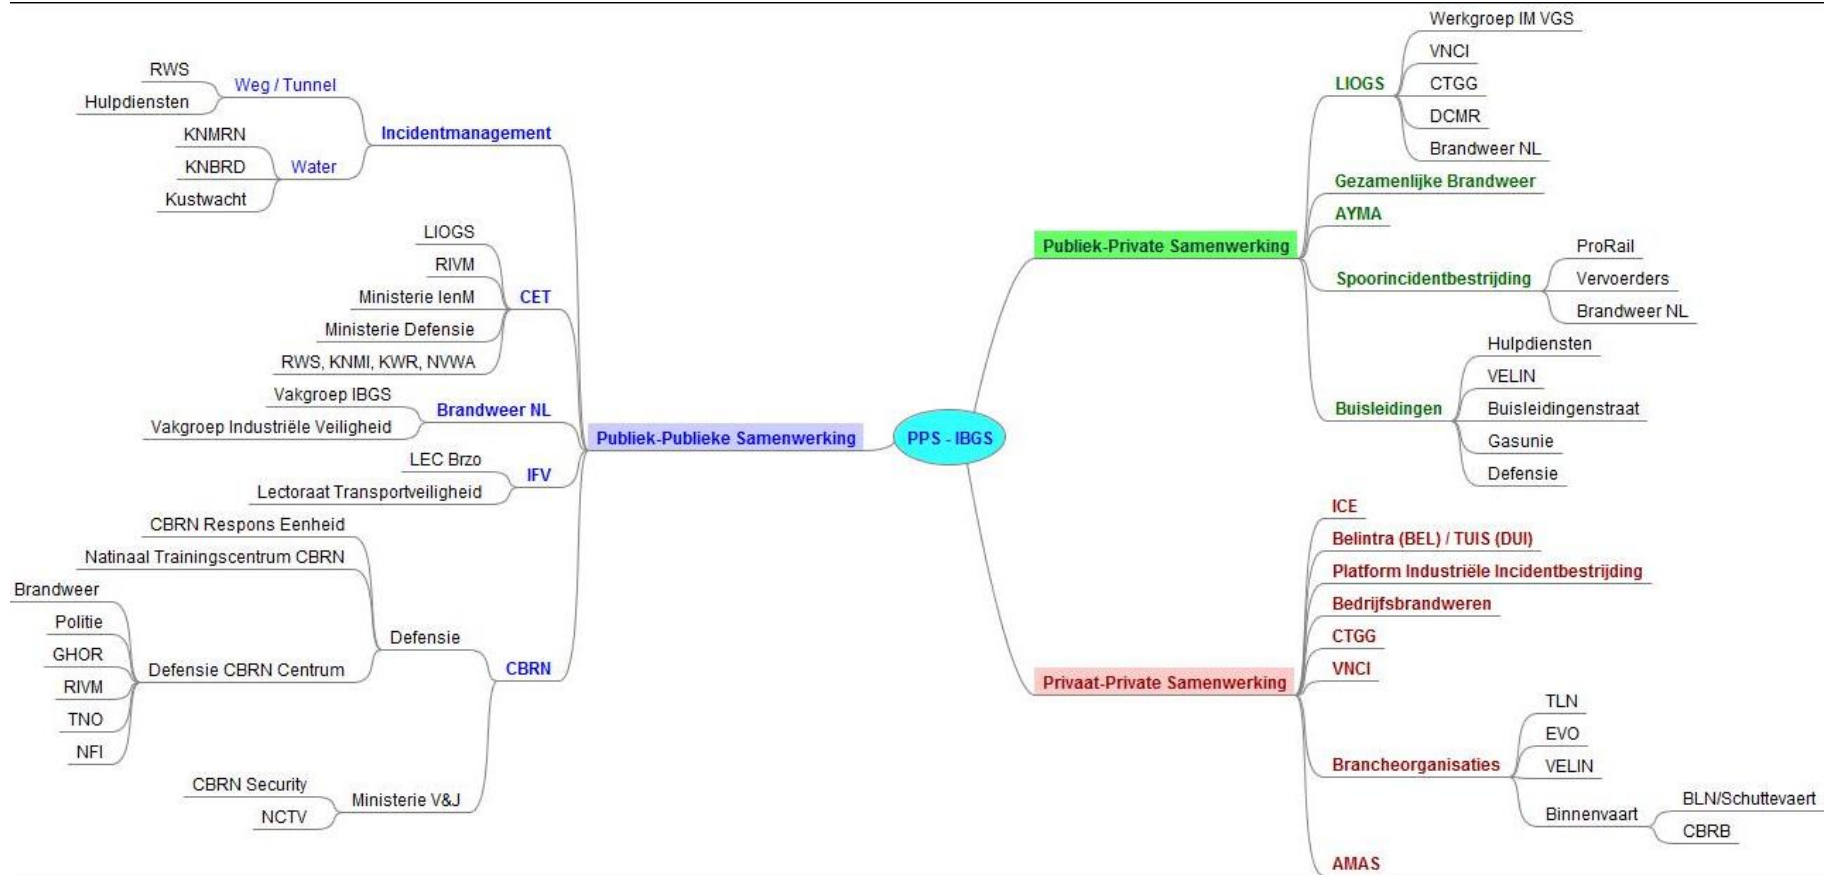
PPS - IBGS

Publiek-Publieke Samenwerking

Incidentmanagement
Weg / Tunnel
RWS
Hulpdiensten
Water
KNMRN
KNBRD
Kustwacht

CET
LIOGS
RIVM
Ministerie IenM
Ministerie Defensie
RWS, KNMI, KWR, NVWA

Brandweer NL
Vakgroep IBGS
Vakgroep Industriële Veiligheid

IFV
LEC Brzo
Lectoraat Transportveiligheid

CBRN
Defensie
CBRN Respons Eenheid
Natinaal Trainingscentrum CBRN
Defensie CBRN Centrum
Brandweer
Politie
GHOR
RIVM
TNO
NFI
Ministerie V&J
CBRN Security
NCTV

Publiek-Private Samenwerking

LIOGS
Werkgroep IM VGS
VNCI
CTGG
DCMR
Brandweer NL

Gezamenlijke Brandweer

AYMA

Spoorincidentbestrijding
ProRail
Vervoerders
Brandweer NL

Buisleidingen
Hulpdiensten
VELIN
Buisleidingenstraat
Gasunie
Defensie

Privaat-Private Samenwerking

ICE
Belintra (BEL) / TUIS (DUI)
Platform Industriële Incidentbestrijding
Bedrijfsbrandweren
CTGG
VNCI
Brancheorganisaties
TLN
EVO
VELIN
Binnenvaart
BLN/Schuttevaert
CBRB
AMAS